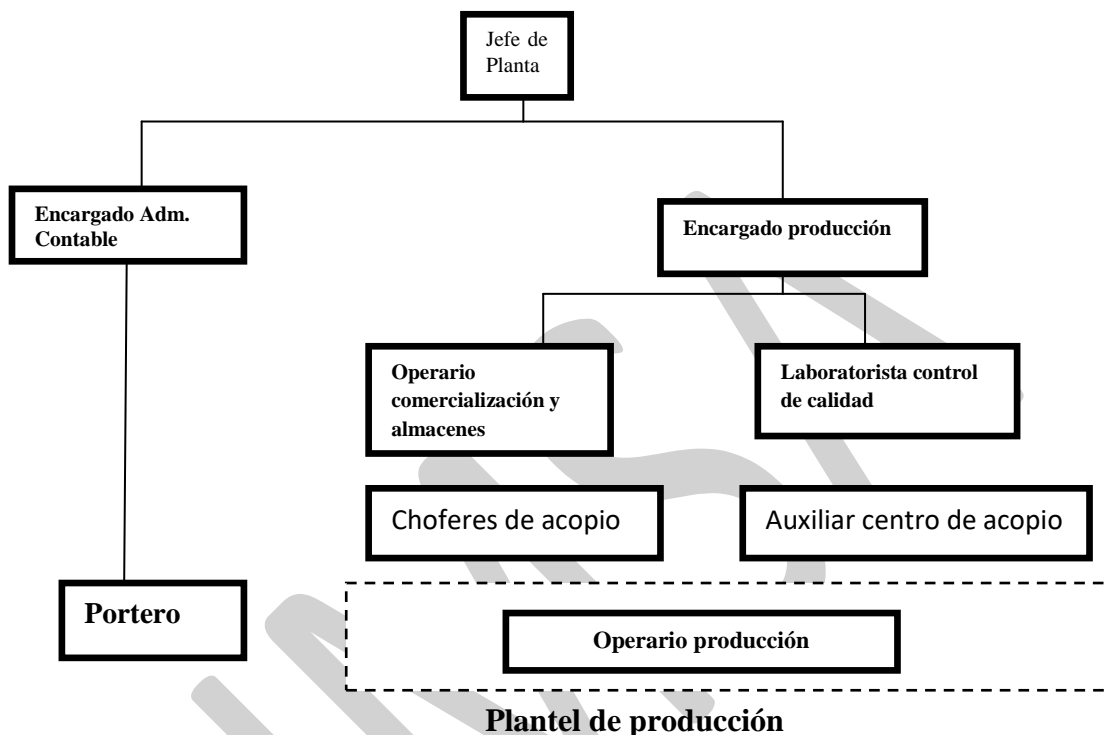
Jefe de Planta

Encargado Adm. Contable

Encargado producción

Operario comercialización y almacenes

Laboratorista control de calidad

Choferes de acopio

Auxiliar centro de acopio

Portero

Operario producción

Plantel de producción